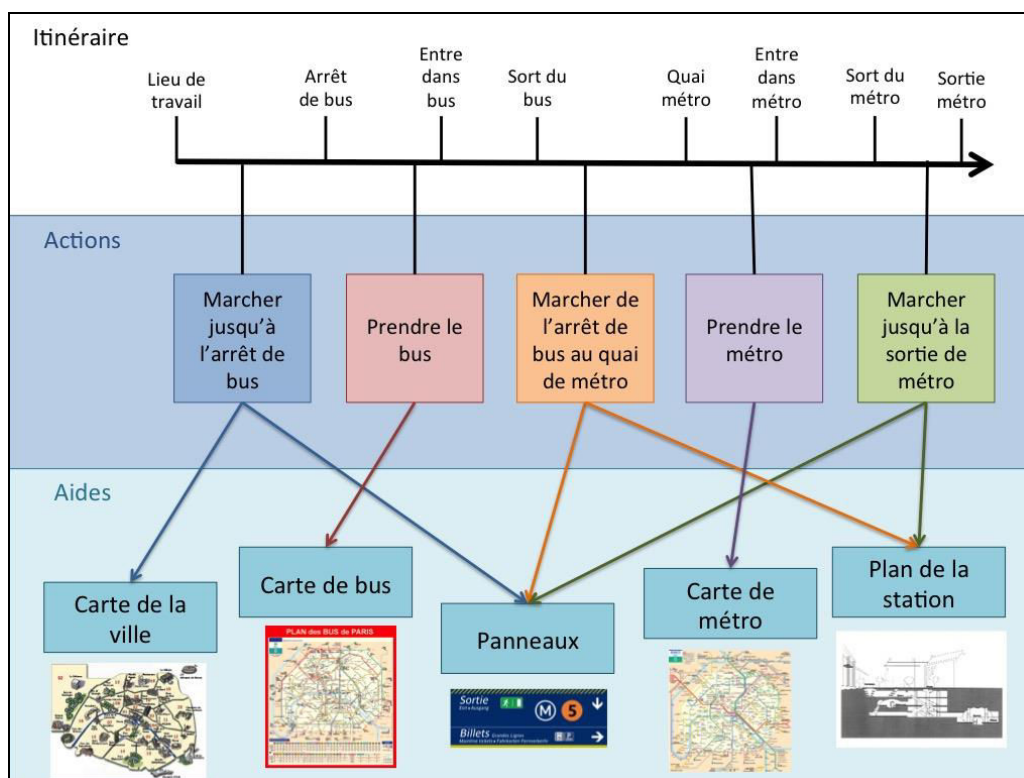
Itinéraire

Lieu de travail

Arrêt de bus

Entre dans bus

Sort du bus

Quai métro

Entre dans métro

Sort du métro

Sortie métro

Actions

Marcher jusqu'à l'arrêt de bus

Prendre le bus

Marcher de l'arrêt de bus au quai de métro

Prendre le métro

Marcher jusqu'à la sortie de métro

Aides

Carte de la ville

Carte de bus

PLAN des BUS de PARIS

Panneaux

Sortie

M 5

Billets

Carte de métro

Plan de la station